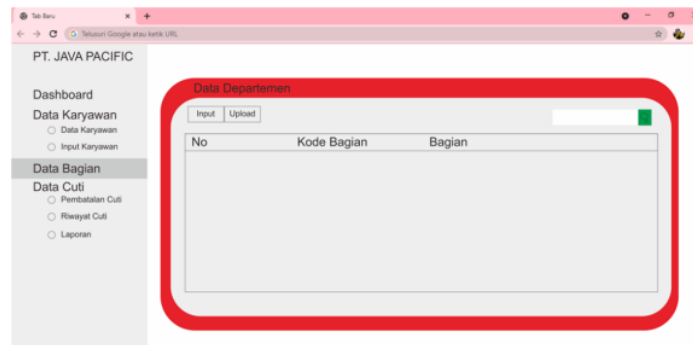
Tab Baru
Telusuri Google atau ketik URL

PT. JAVA PACIFIC

Dashboard
Data Karyawan
Data Karyawan
Input Karyawan
Data Bagian
Data Cuti
Pembatalan Cuti
Riwayat Cuti
Laporan

Data Departemen

Input
Upload

| No | Kode Bagian | Bagian |
|---|---|---|